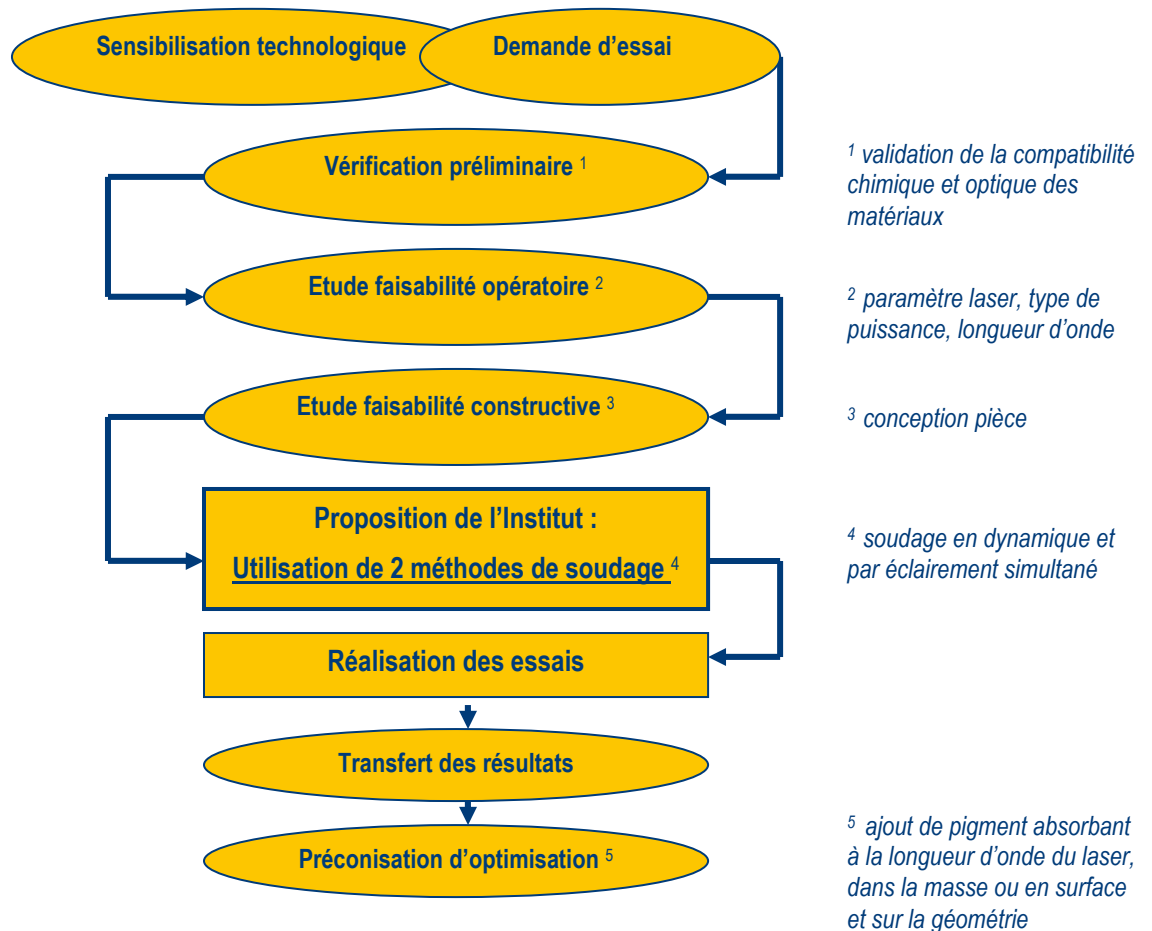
Sensibilisation technologique

Demande d'essai

Vérification préliminaire $^1$

$^1$ validation de la compatibilité chimique et optique des matériaux

Etude faisabilité opératoire $^2$

$^2$ paramètre laser, type de puissance, longueur d'onde

Etude faisabilité constructive $^3$

$^3$ conception pièce

Proposition de l'Institut :

Utilisation de 2 méthodes de soudage $^4$

$^4$ soudage en dynamique et par éclairement simultané

Réalisation des essais

Transfert des résultats

Préconisation d'optimisation $^5$

$^5$ ajout de pigment absorbant à la longueur d'onde du laser, dans la masse ou en surface et sur la géométrie